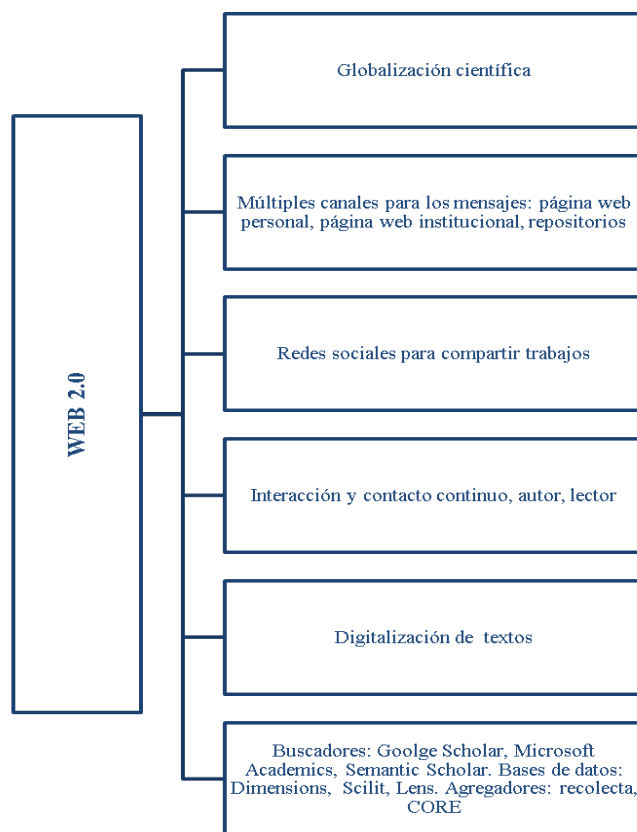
WEB 2.0

Globalización científica

Múltiples canales para los mensajes: página web personal, página web institucional, repositorios

Redes sociales para compartir trabajos

Interacción y contacto continuo, autor, lector

Digitalización de textos

Buscadores: Goolge Scholar, Microsoft Academics, Semantic Scholar. Bases de datos: Dimensions, Scilit, Lens. Agregadores: recolecta, CORE